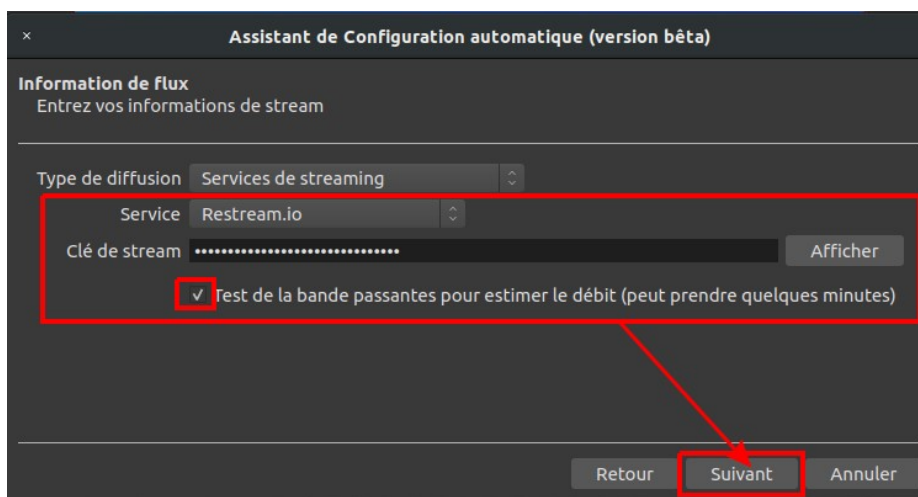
×

Assistant de Configuration automatique (version bêta)

Information de flux
Entrez vos informations de stream

Type de diffusion Services de streaming

Service Restream.io

Clé de stream •••••••••••••••••••••••••••••••• Afficher

✓ Test de la bande passantes pour estimer le débit (peut prendre quelques minutes)

Retour Suivant Annuler